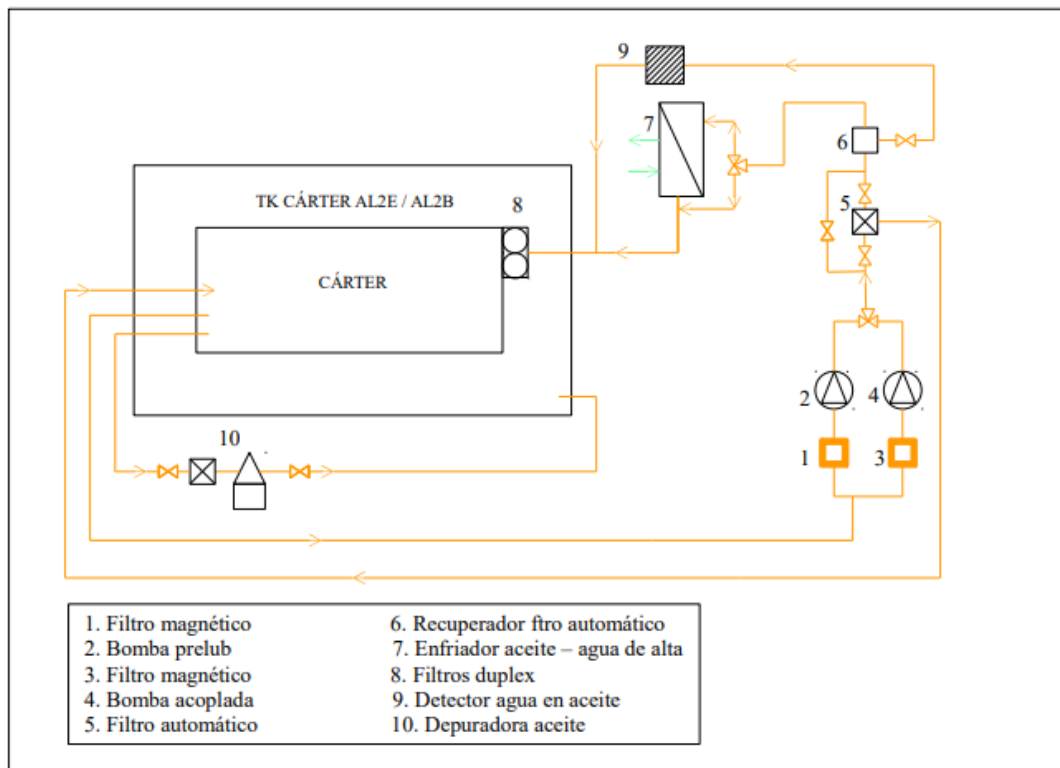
9

7

6

5

TK CÁRTER AL2E / AL2B

8

CÁRTER

2

4

1

3

10

1. Filtro magnético
2. Bomba prelub
3. Filtro magnético
4. Bomba acoplada
5. Filtro automático

6. Recuperador ftro automático
7. Enfriador aceite – agua de alta
8. Filtros duplex
9. Detector agua en aceite
10. Depuradora aceite